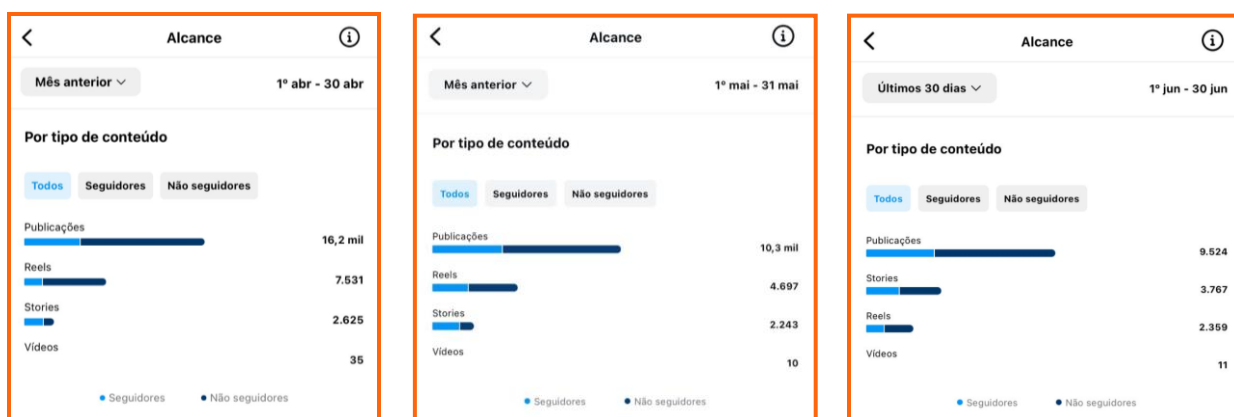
Alcance

Mês anterior

1º abr - 30 abr

Por tipo de conteúdo

Todos Seguidores Não seguidores

Publicações 16,2 mil

Reels 7.531

Stories 2.625

Vídeos 35

• Seguidores • Não seguidores

Alcance

Mês anterior

1º mai - 31 mai

Por tipo de conteúdo

Todos Seguidores Não seguidores

Publicações 10,3 mil

Reels 4.697

Stories 2.243

Vídeos 10

• Seguidores • Não seguidores

Alcance

Últimos 30 dias

1º jun - 30 jun

Por tipo de conteúdo

Todos Seguidores Não seguidores

Publicações 9.524

Stories 3.767

Reels 2.359

Vídeos 11

• Seguidores • Não seguidores